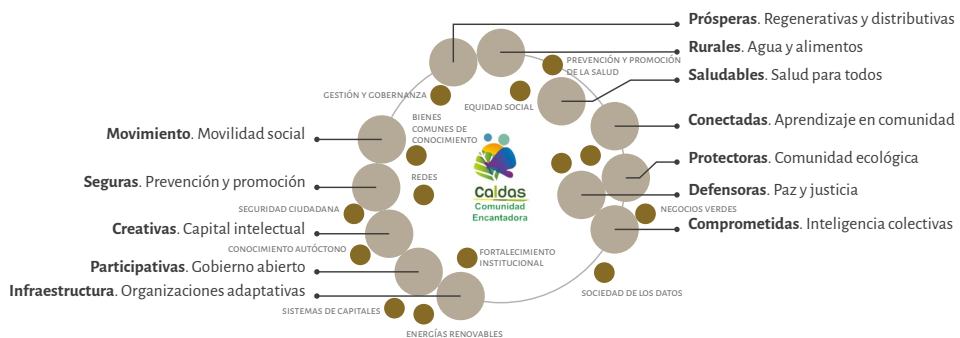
**Prósperas**. Regenerativas y distributivas

**Rurales**. Agua y alimentos

**Saludables**. Salud para todos

**Conectadas**. Aprendizaje en comunidad

**Protectoras**. Comunidad ecológica

**Defensoras**. Paz y justicia

**Comprometidas**. Inteligencia colectivas

**Movimiento**. Movilidad social

**Seguras**. Prevención y promoción

**Creativas**. Capital intelectual

**Participativas**. Gobierno abierto

**Infraestructura**. Organizaciones adaptativas

PREVENCIÓN Y PROMOCIÓN DE LA SALUD

GESTIÓN Y GOBERNANZA

EQUIDAD SOCIAL

BIENES COMUNES DE CONOCIMIENTO

REDES

SEGURIDAD CIUDADANA

NEGOCIOS VERDES

CONOCIMIENTO AUTÓCTONO

FORTALECIMIENTO INSTITUCIONAL

SOCIEDAD DE LOS DATOS

SISTEMAS DE CAPITALES

ENERGÍAS RENOVABLES

Caldas
Comunidad
Encantadora